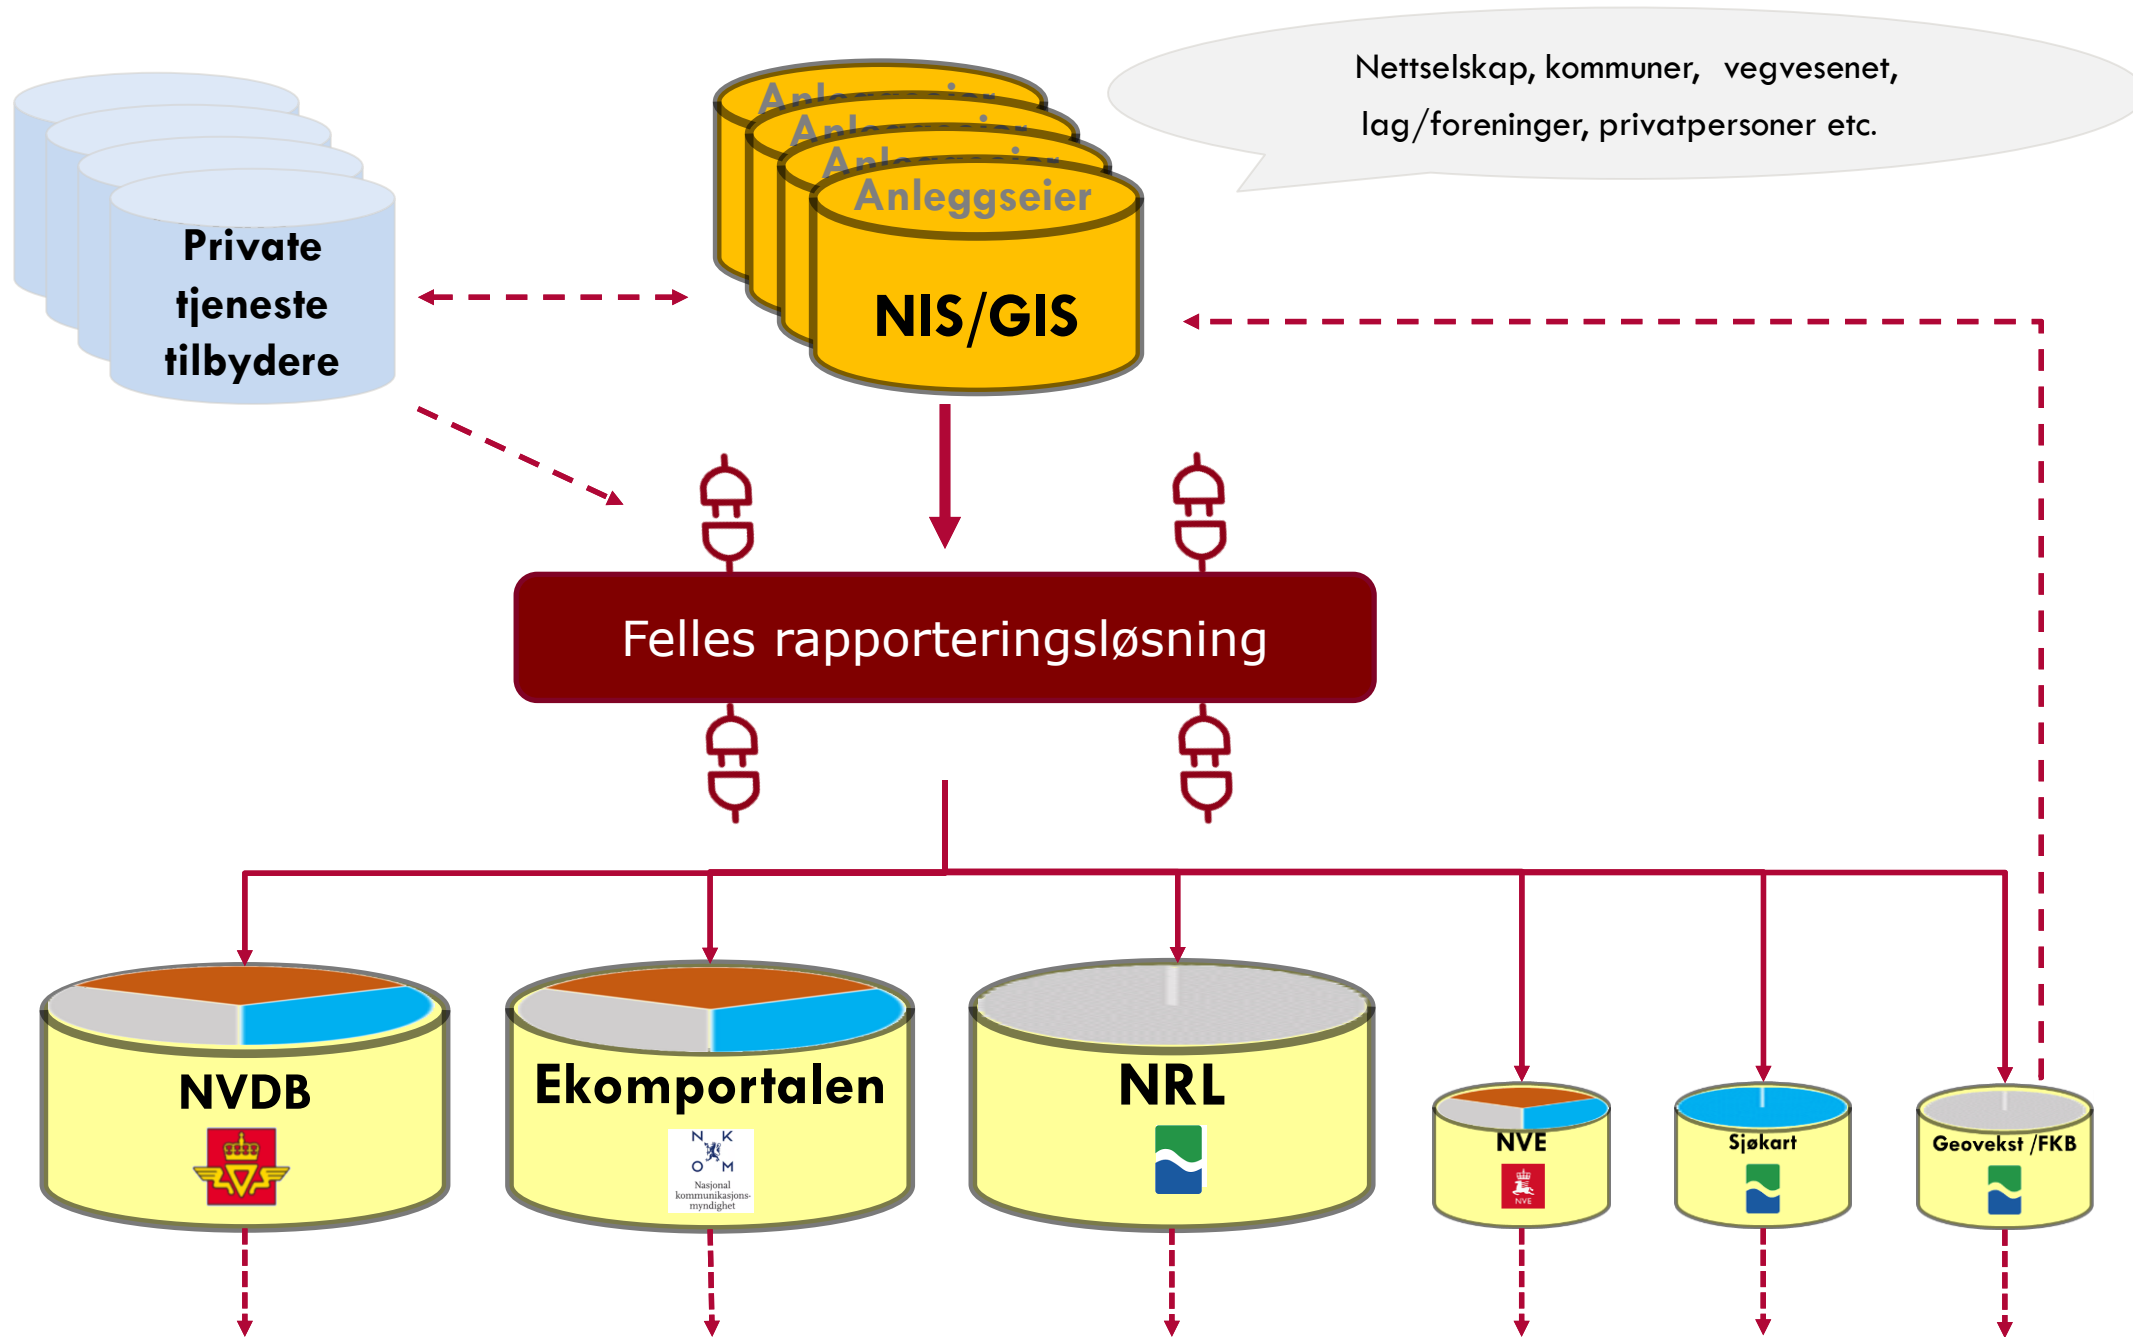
Private tjeneste tilbydere

Anleggseier

NIS/GIS

Nettselskap, kommuner, vegvesenet, lag/foreninger, privatpersoner etc.

Felles rapporteringsløsning

NVDB

Ekomportalen

N K O M
Nasjonal kommunikasjonsmyndighet

NRL

NVE

NVE

Sjøkart

Geovekst /FKB